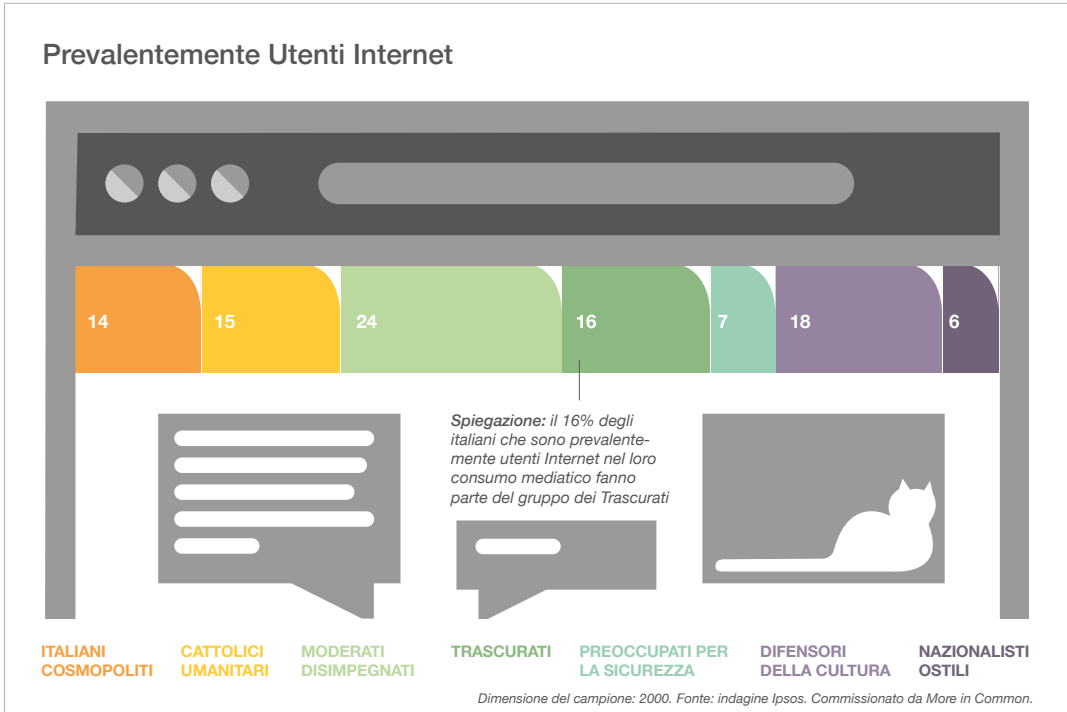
Prevalentemente Utenti Internet

14
15
24
16
7
18
6

Spiegazione: il 16% degli italiani che sono prevalentemente utenti Internet nel loro consumo mediatico fanno parte del gruppo dei Trascurati

ITALIANI COSMOPOLITI
CATTOLICI UMANITARI
MODERATI DISIMPEGNATI
TRASCURATI
PREOCCUPATI PER LA SICUREZZA
DIFENSORI DELLA CULTURA
NAZIONALISTI OSTILI

Dimensione del campione: 2000. Fonte: indagine Ipsos. Commissionato da More in Common.